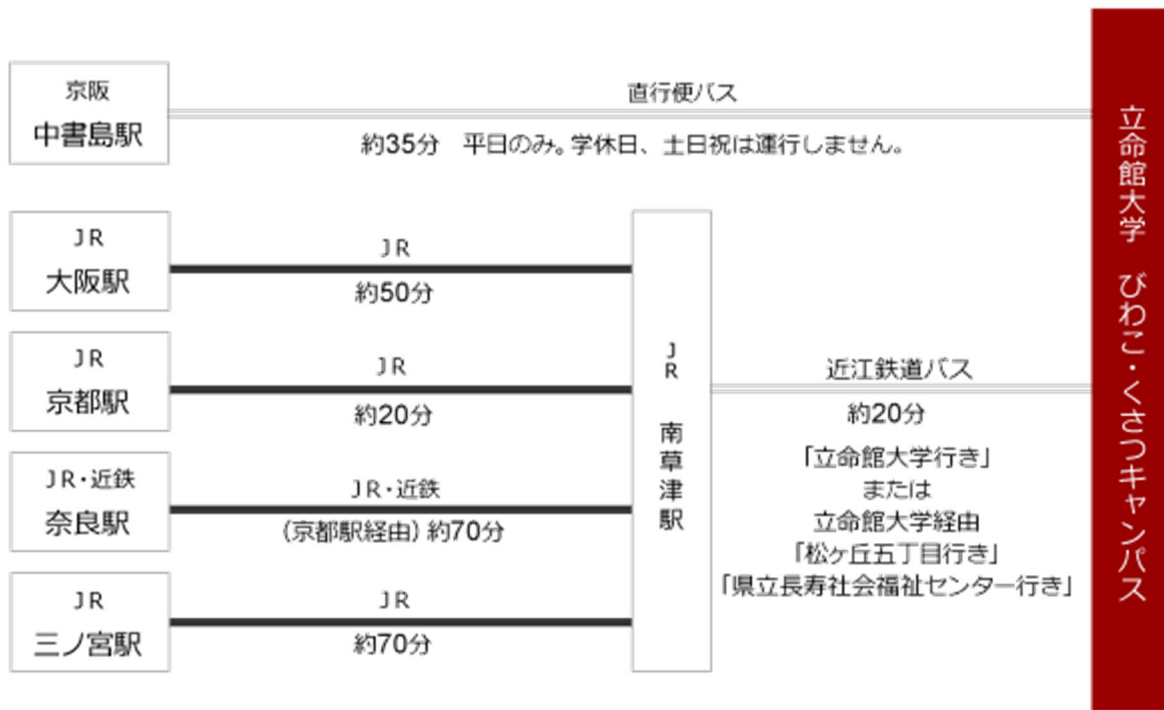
京阪
中書島駅

直行便バス
約35分　平日のみ。学休日、土日祝は運行しません。

JR
大阪駅

JR
約50分

JR
京都駅

JR
約20分

JR・近鉄
奈良駅

JR・近鉄
（京都駅経由）約70分

JR
三ノ宮駅

JR
約70分

JR
南草津駅

近江鉄道バス
約20分
「立命館大学行き」
または
立命館大学経由
「松ヶ丘五丁目行き」
「県立長寿社会福祉センター行き」

立命館大学　びわこ・くさつキャンパス